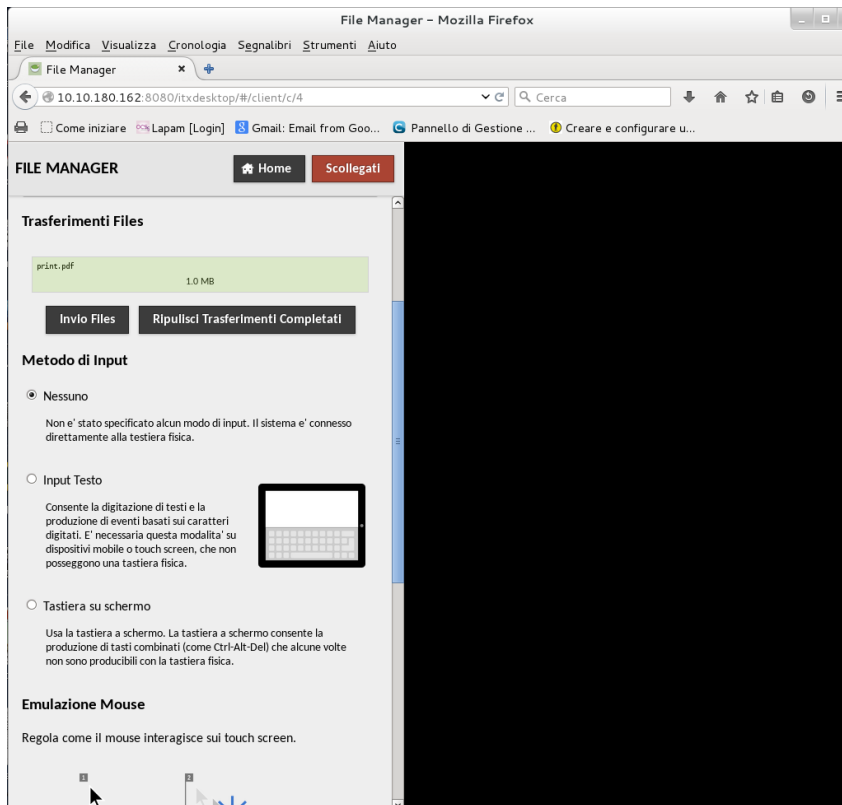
File Manager - Mozilla Firefox

File Modifica Visualizza Cronologia Segnalibri Strumenti Aiuto

File Manager ×

10.10.180.162:8080/itxdesktop/#/client/c/4

Cerca

Come iniziare Lapam [Login] Gmail: Email from Goo... Pannello di Gestione ... Creare e configurare u...

FILE MANAGER

Home

Scollegati

Trasferimenti Files

print.pdf

1.0 MB

Invio Files

Ripulisci Trasferimenti Completati

Metodo di Input

Nessuno

Non e' stato specificato alcun modo di input. Il sistema e' connesso direttamente alla testiera fisica.

Input Testo

Consente la digitazione di testi e la produzione di eventi basati sui caratteri digitati. E' necessaria questa modalita' su dispositivi mobile o touch screen, che non posseggono una tastiera fisica.

Tastiera su schermo

Usa la tastiera a schermo. La tastiera a schermo consente la produzione di tasti combinati (come Ctrl-Alt-Del) che alcune volte non sono producibili con la tastiera fisica.

Emulazione Mouse

Regola come il mouse interagisce sui touch screen.